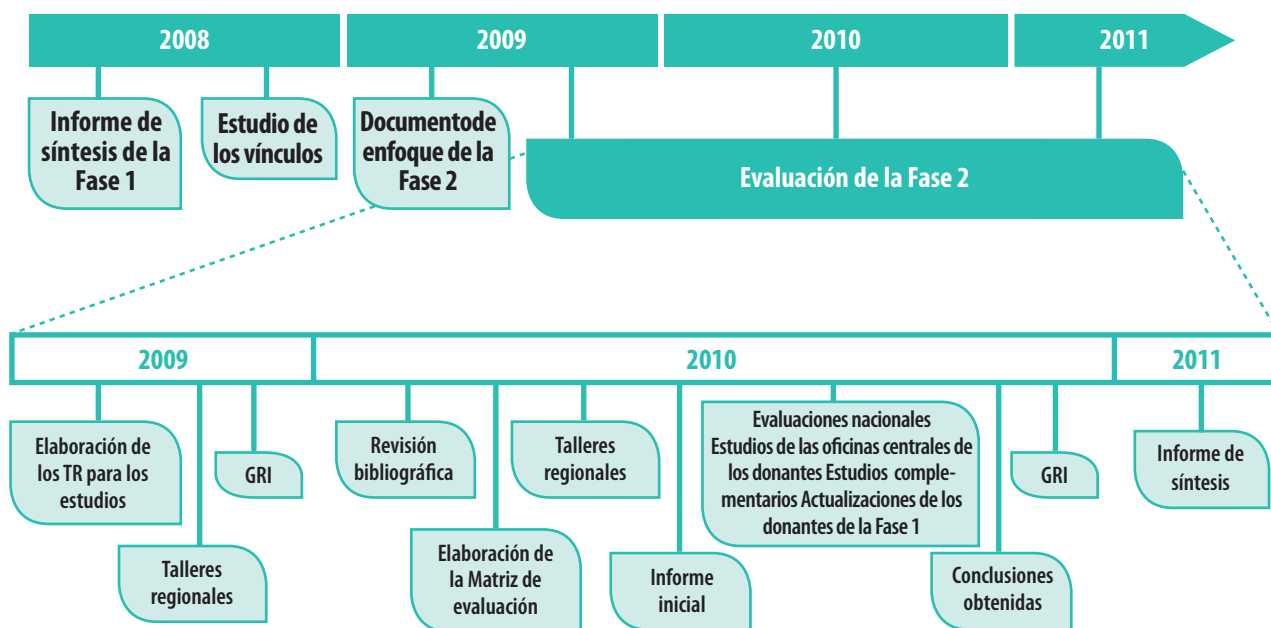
2008

2009

2010

2011

Informe de síntesis de la Fase 1

Estudio de los vínculos

Documentode enfoque de la Fase 2

Evaluación de la Fase 2

2009

2010

2011

Elaboración de los TR para los estudios

Talleres regionales

GRI

Revisión bibliográfica

Elaboración de la Matriz de evaluación

Talleres regionales

Informe inicial

Evaluaciones nacionales Estudios de las oficinas centrales de los donantes Estudios complementarios Actualizaciones de los donantes de la Fase 1

Conclusiones obtenidas

GRI

Informe de síntesis